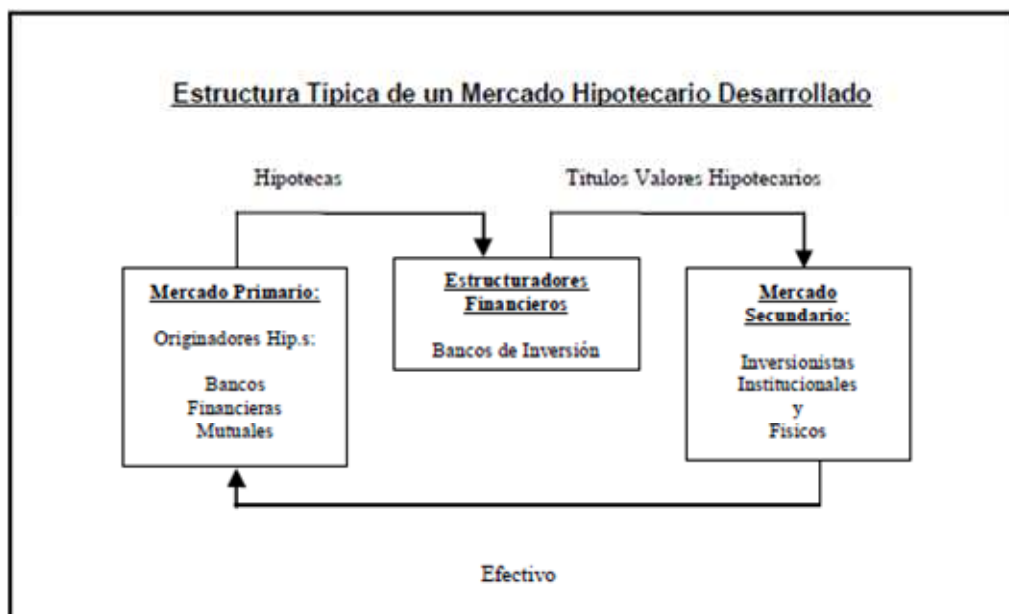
Estructura Tipica de un Mercado Hipotecario Desarrollado

Hipotecas

Titulos Valores Hipotecarios

Mercado Primario:

Originadores Hip.s:

Bancos
Financieras
Mutuales

Estructuradores Financieros

Bancos de Inversión

Mercado Secundario:

Inversionistas
Institucionales
y
Fisicos

Efectivo